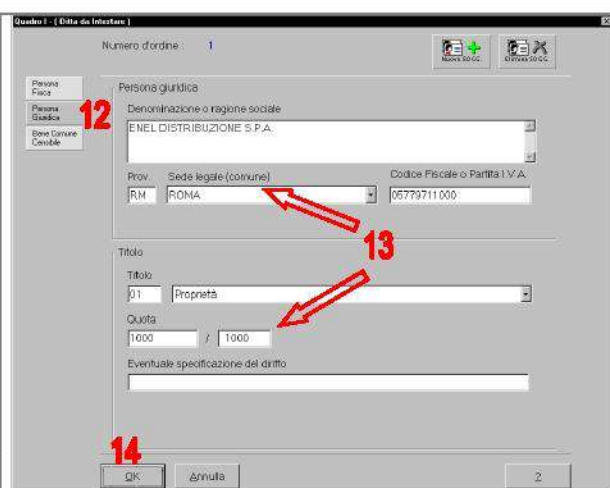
Quadro I - ( Ditta da Intestare )

Numero d'ordine 1

Nuova SO.GG.

Elimina SO.GG.

Persona Fisica

Persona Giuridica

Bene Comune Censibile

12

Persona giuridica

Denominazione o ragione sociale

ENEL DISTRIBUZIONE S.P.A.

Prov. Sede legale (comune) Codice Fiscale o Partita I.V.A.

RM ROMA 05779711000

13

Titolo

Titolo

01 Proprietà

Quota

1000 / 1000

Eventuale specificazione del diritto

14

OK Annulla 2